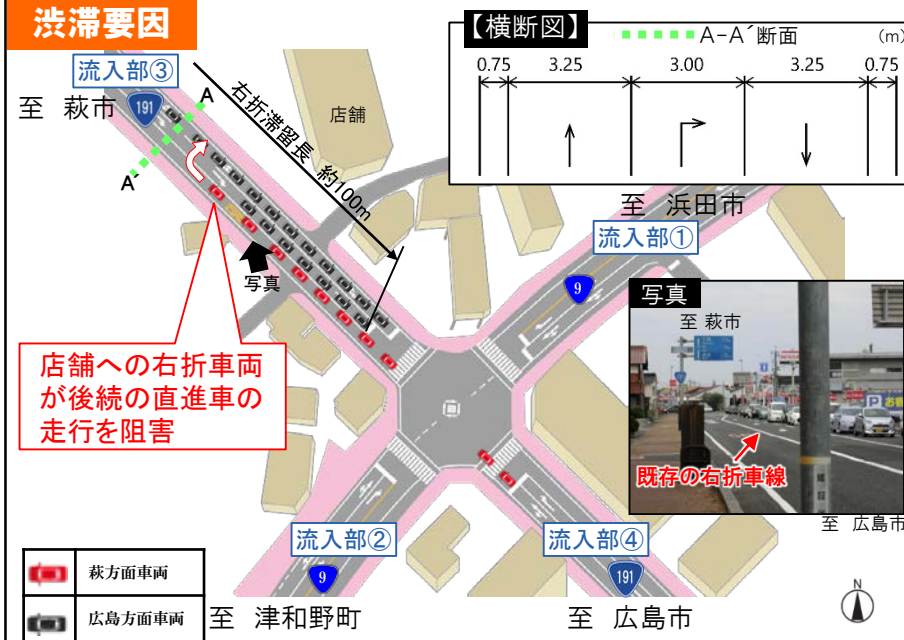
渋滞要因

流入部③

至 萩市

191

A

A´

右折滞留長 約100m

店舗

写真

【横断図】 A−A´断面 (m)

| 0.75 | 3.25 | 3.00 | 3.25 | 0.75 |
|---|---|---|---|---|

至 浜田市

流入部①

9

写真

至 萩市

既存の右折車線

至 広島市

店舗への右折車両が後続の直進車の走行を阻害

流入部②

9

流入部④

191

萩方面車両

広島方面車両

至 津和野町

至 広島市

N